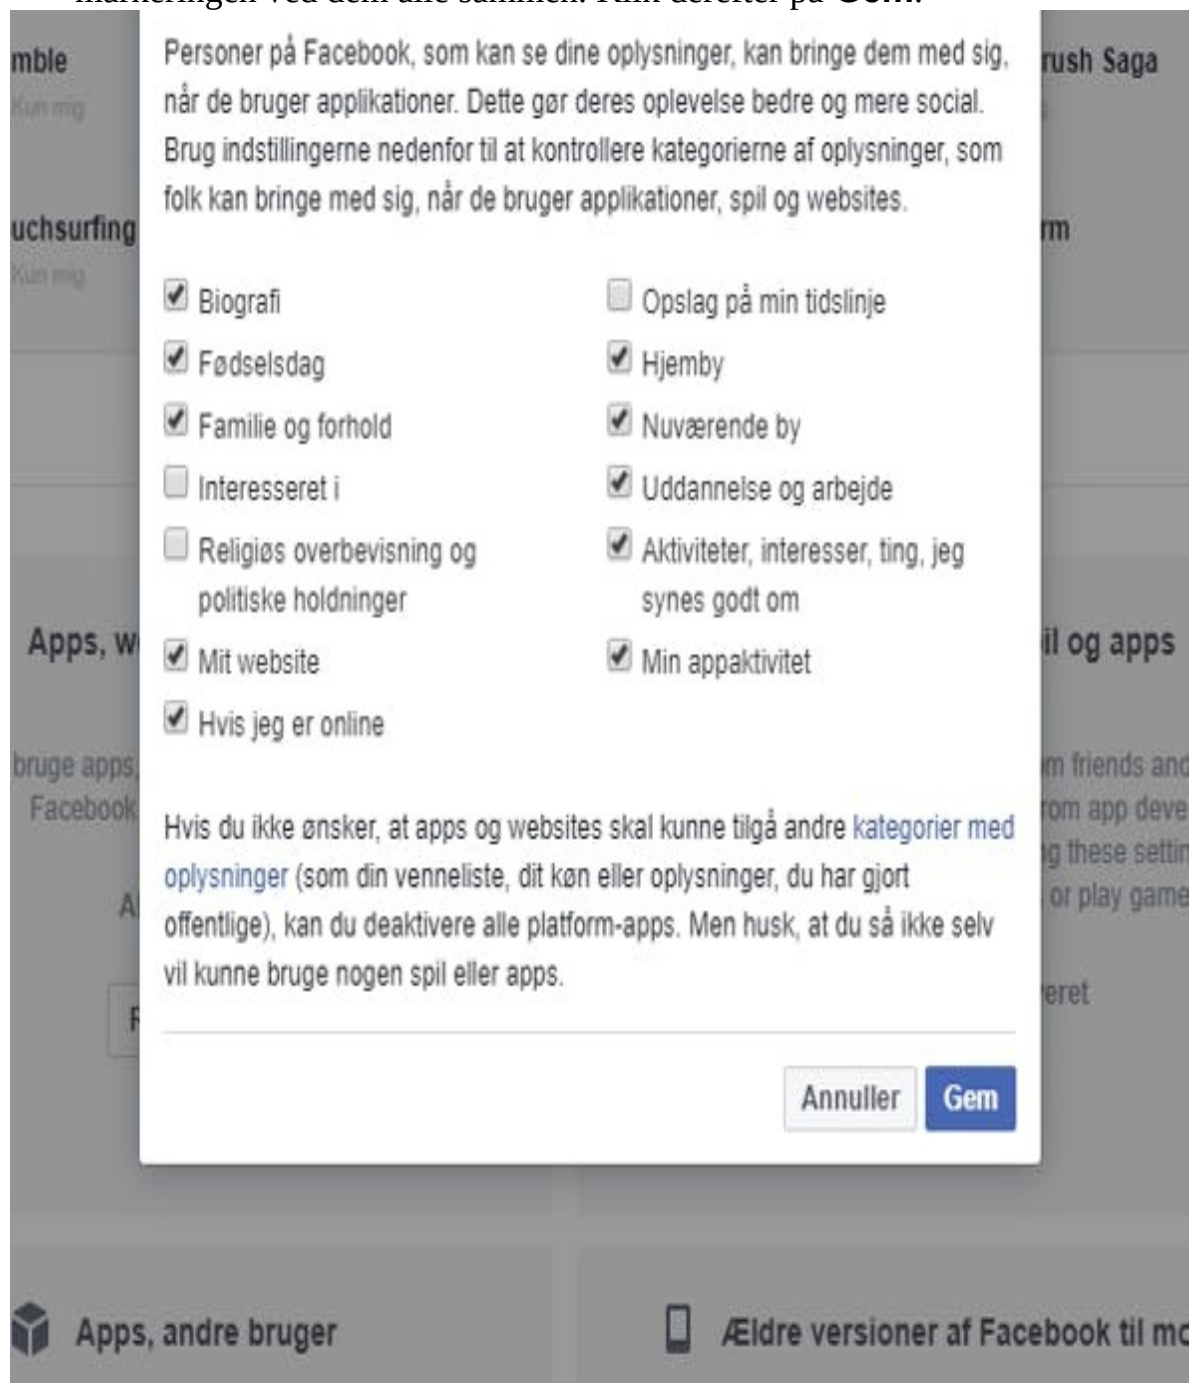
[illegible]

mble
Kun mig

uchsurfing
Kun mig

rush Saga

rm

Personer på Facebook, som kan se dine oplysninger, kan bringe dem med sig, når de bruger applikationer. Dette gør deres oplevelse bedre og mere social. Brug indstillingerne nedenfor til at kontrollere kategorierne af oplysninger, som folk kan bringe med sig, når de bruger applikationer, spil og websites.

Biografi
Fødselsdag
Familie og forhold
Interesseret i
Religiøs overbevisning og politiske holdninger
Mit website
Hvis jeg er online

Opslag på min tidslinje
Hjemby
Nuværende by
Uddannelse og arbejde
Aktiviteter, interesser, ting, jeg synes godt om
Min appaktivitet

Hvis du ikke ønsker, at apps og websites skal kunne tilgå andre kategorier med oplysninger (som din venneliste, dit køn eller oplysninger, du har gjort offentlige), kan du deaktivere alle platform-apps. Men husk, at du så ikke selv vil kunne bruge nogen spil eller apps.

Annuller Gem

Apps, w

bruge apps,
Facebook

A

F

il og apps

m friends and
rom app deve
g these settin
or play game

eret

Apps, andre bruger

Ældre versioner af Facebook til mo